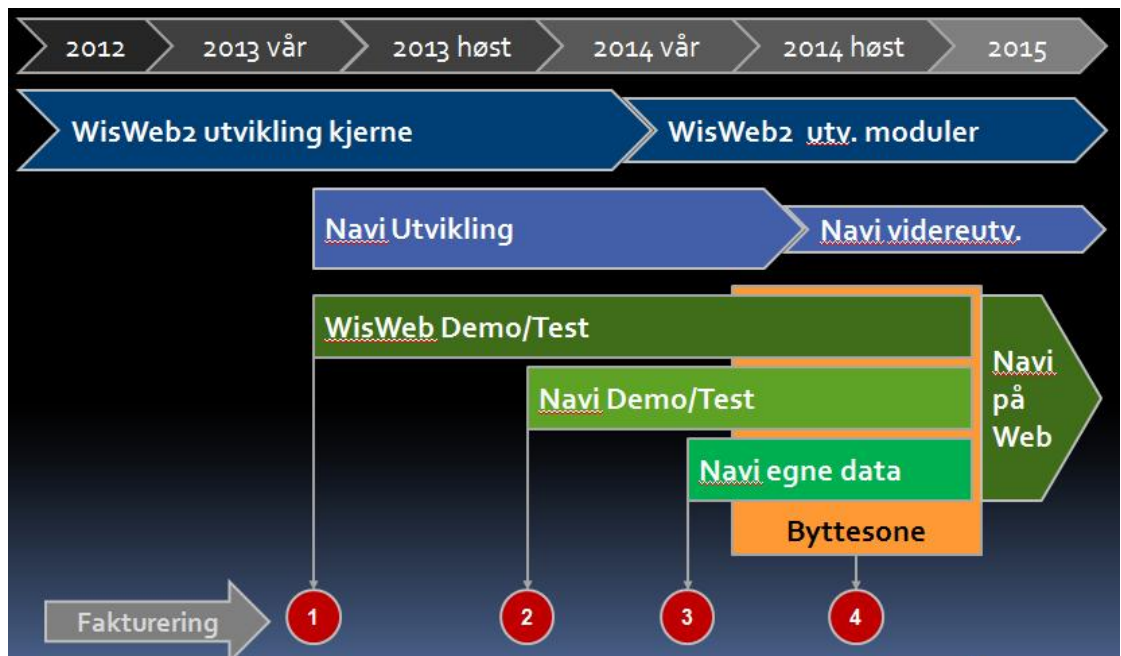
2012
2013 vår
2013 høst
2014 vår
2014 høst
2015

WisWeb2 utvikling kjerne
WisWeb2 utv. moduler

Navi Utvikling
Navi videreutv.

WisWeb Demo/Test
Navi Demo/Test
Navi egne data
Byttesone
Navi på Web

Fakturering
1
2
3
4